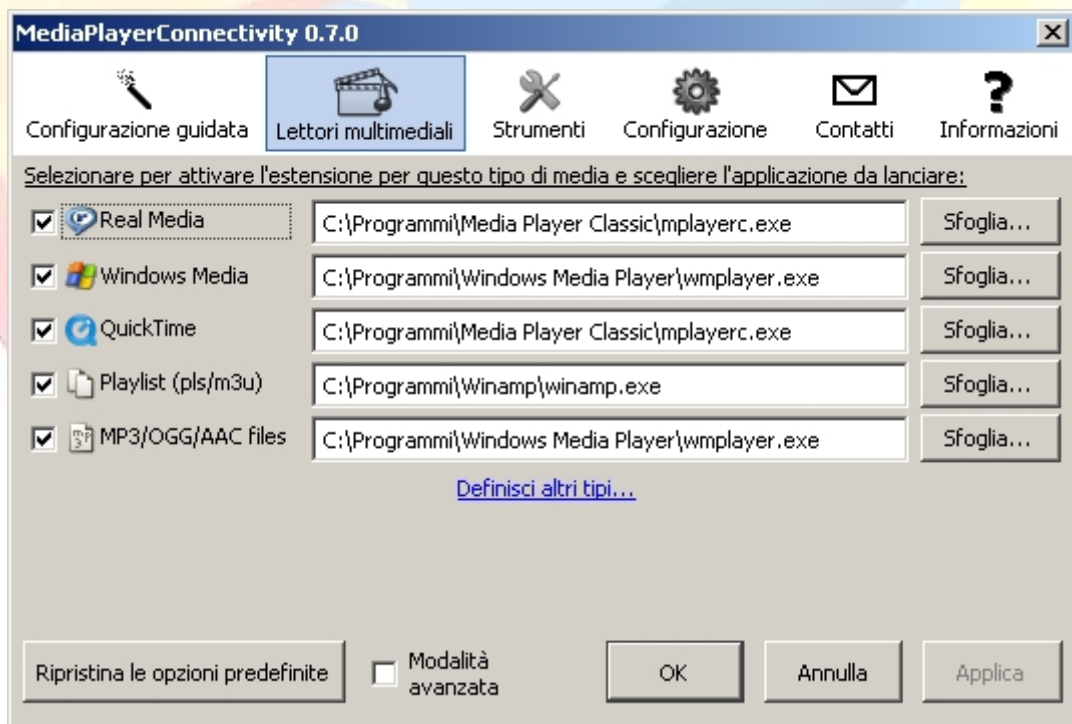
MediaPlayerConnectivity 0.7.0

Configurazione guidata
Lettori multimediali
Strumenti
Configurazione
Contatti
Informazioni

Selezionare per attivare l'estensione per questo tipo di media e scegliere l'applicazione da lanciare:

| | | |
|---|---|---|
| Real Media | C:\Programmi\Media Player Classic\mplayerc.exe | Sfoglia... |
| Windows Media | C:\Programmi\Windows Media Player\wmplayer.exe | Sfoglia... |
| QuickTime | C:\Programmi\Media Player Classic\mplayerc.exe | Sfoglia... |
| Playlist (pls/m3u) | C:\Programmi\Winamp\winamp.exe | Sfoglia... |
| MP3/OGG/AAC files | C:\Programmi\Windows Media Player\wmplayer.exe | Sfoglia... |

Definisci altri tipi...

Ripristina le opzioni predefinite
Modalità avanzata
OK
Annulla
Applica